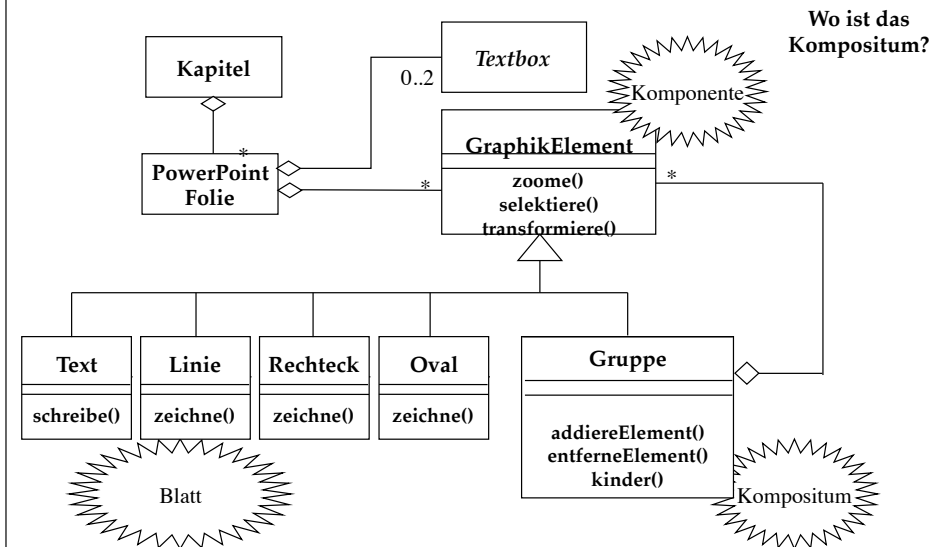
Wo ist das Kompositum?

Kapitel

Textbox

0..2

Komponente

*

PowerPoint Folie

GraphikElement

*

*

zoome()
selektiere()
transformiere()

Text

schreibe()

Linie

zeichne()

Rechteck

zeichne()

Oval

zeichne()

Gruppe

addiereElement()
entferneElement()
kinder()

Blatt

Kompositum